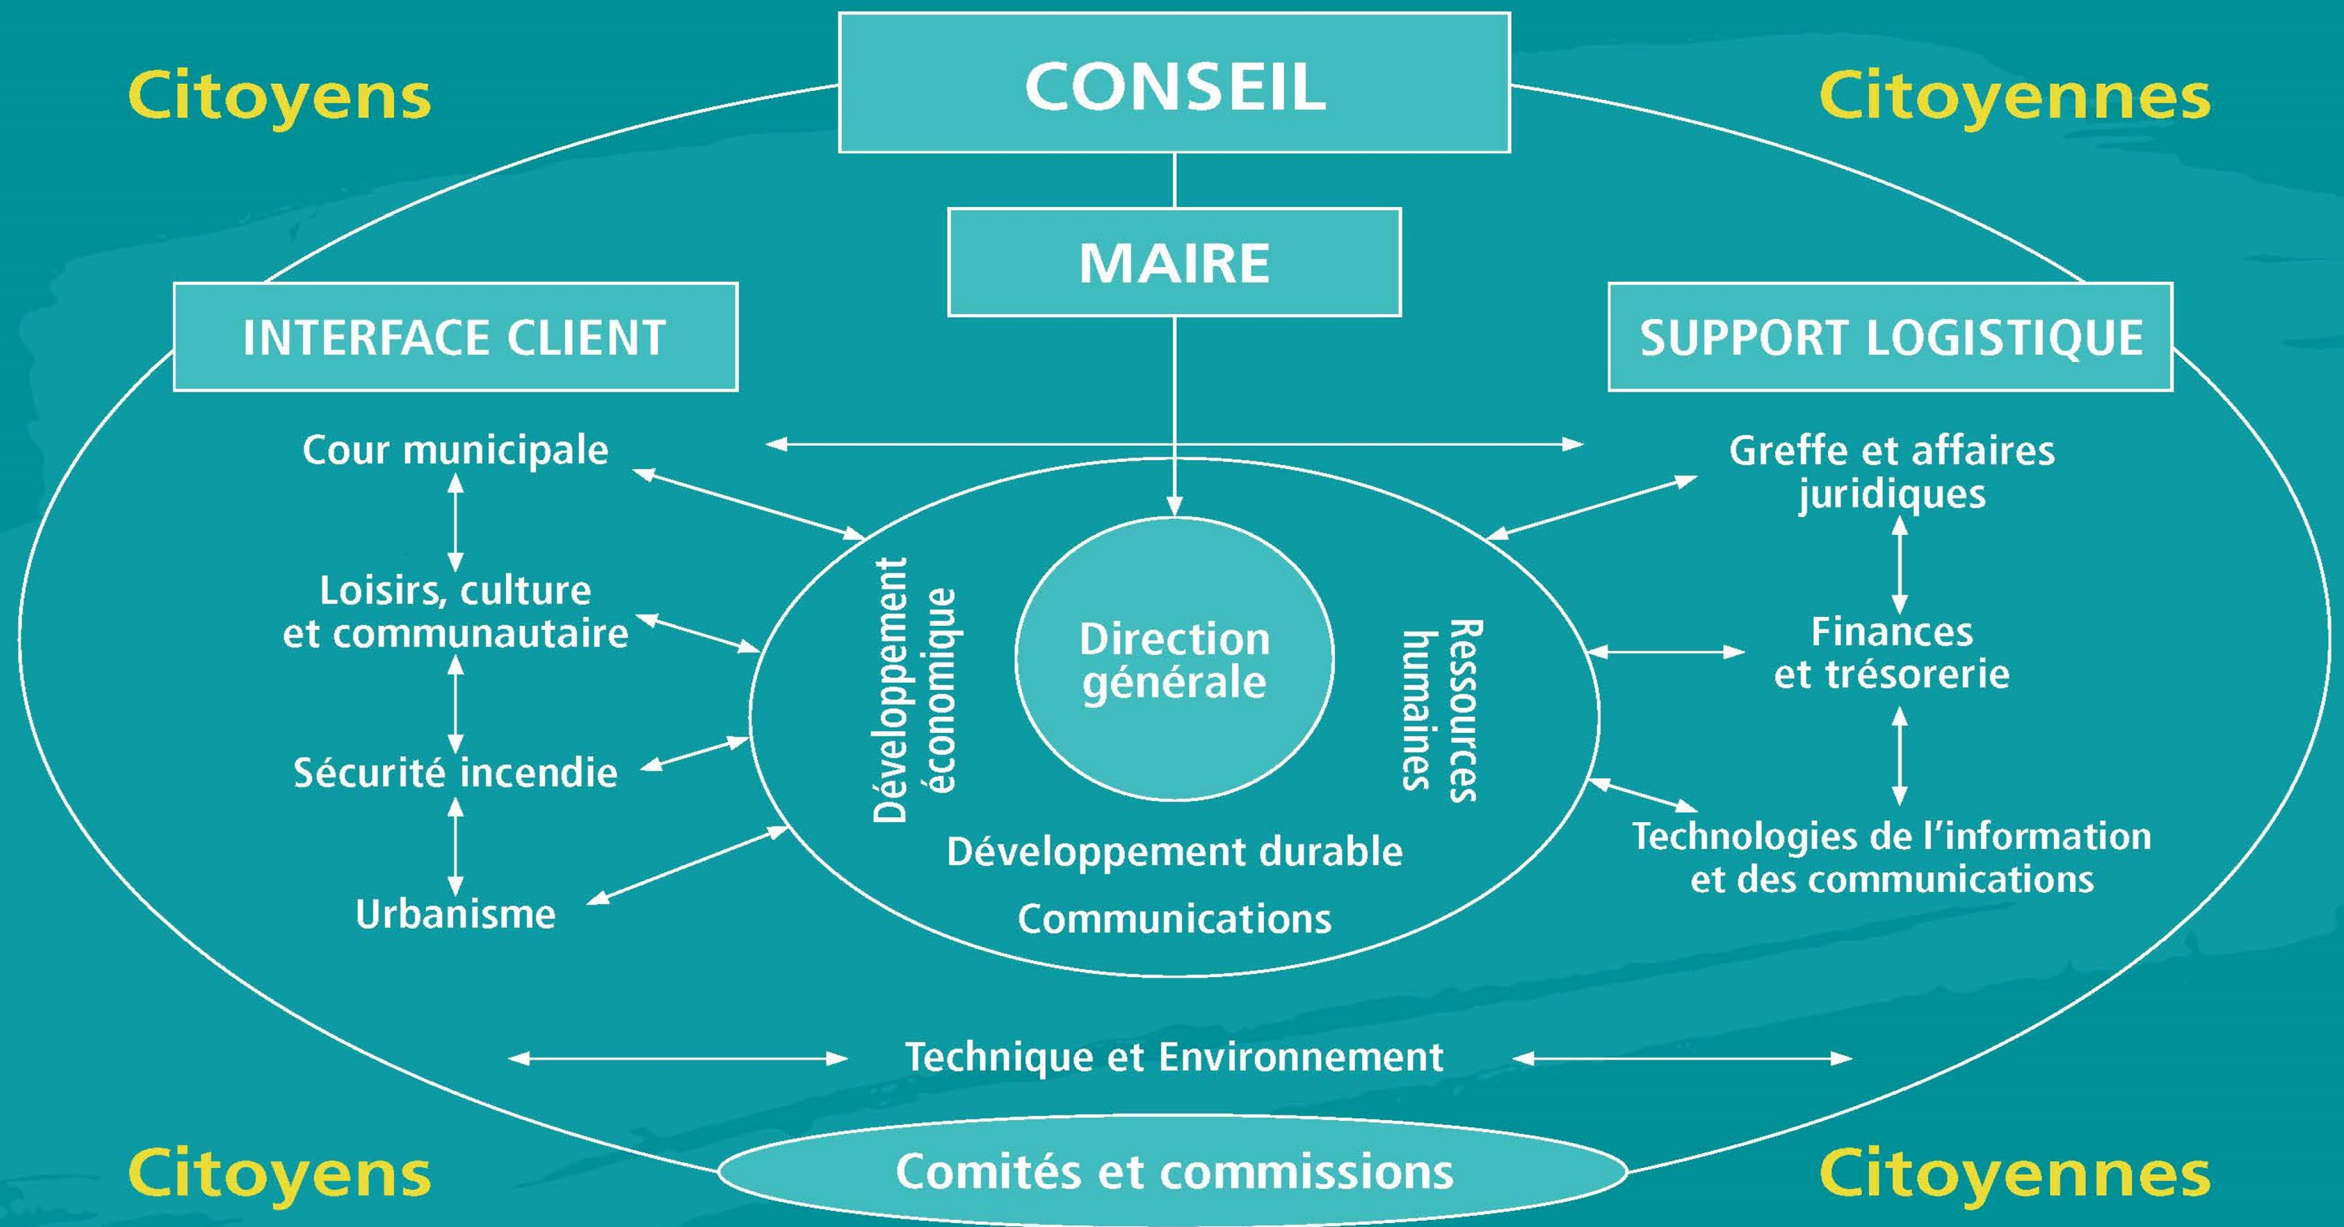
Citoyens

CONSEIL

Citoyennes

MAIRE

INTERFACE CLIENT

SUPPORT LOGISTIQUE

Cour municipale

Loisirs, culture et communautaire

Sécurité incendie

Urbanisme

Développement économique

Direction générale

Ressources humaines

Développement durable

Communications

Greffe et affaires juridiques

Finances et trésorerie

Technologies de l'information et des communications

Technique et Environnement

Citoyens

Comités et commissions

Citoyennes